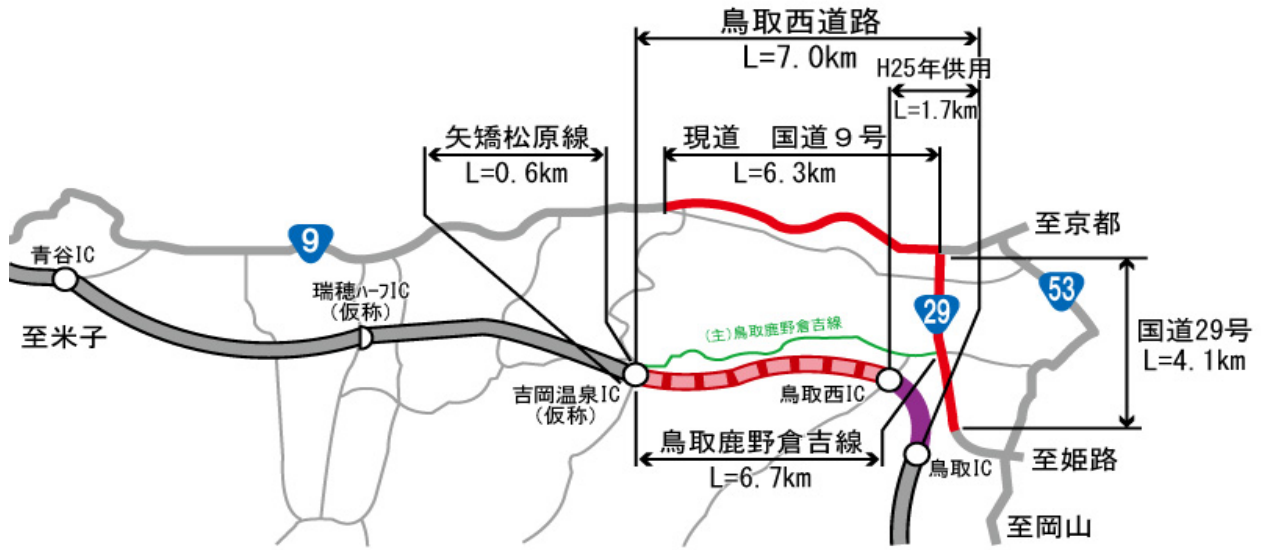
鳥取西道路
L=7.0km
H25年供用
L=1.7km
矢矯松原線
L=0.6km
現道　国道９号
L=6.3km
至京都
9
53
29
青谷IC
瑞穂ハーフIC
（仮称）
至米子
（主）鳥取鹿野倉吉線
国道29号
L=4.1km
吉岡温泉IC
（仮称）
鳥取西IC
鳥取鹿野倉吉線
L=6.7km
鳥取IC
至姫路
至岡山